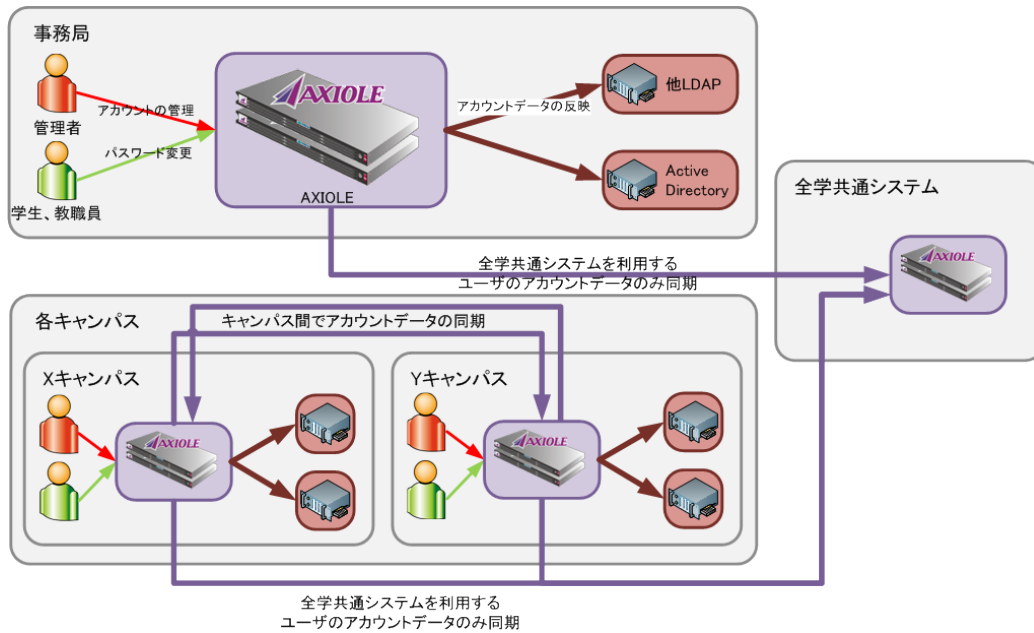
事務局

AXIOLE

管理者

アカウントの管理

パスワード変更

学生、教職員

AXIOLE

アカウントデータの反映

他LDAP

Active Directory

全学共通システム

AXIOLE

全学共通システムを利用する
ユーザのアカウントデータのみ同期

各キャンパス

キャンパス間でアカウントデータの同期

Xキャンパス

AXIOLE

Yキャンパス

AXIOLE

全学共通システムを利用する
ユーザのアカウントデータのみ同期